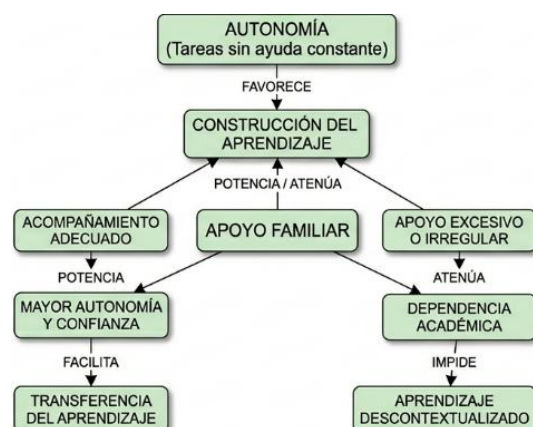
AUTONOMÍA
(Tareas sin ayuda constante)

FAVORECE

CONSTRUCCIÓN DEL APRENDIZAJE

POTENCIA / ATENÚA

ACOMPAÑAMIENTO ADECUADO

APOYO FAMILIAR

APOYO EXCESIVO O IRREGULAR

POTENCIA

ATENÚA

MAYOR AUTONOMÍA Y CONFIANZA

DEPENDENCIA ACADÉMICA

FACILITA

IMPIDE

TRANSFERENCIA DEL APRENDIZAJE

APRENDIZAJE DESCONTEXTUALIZADO